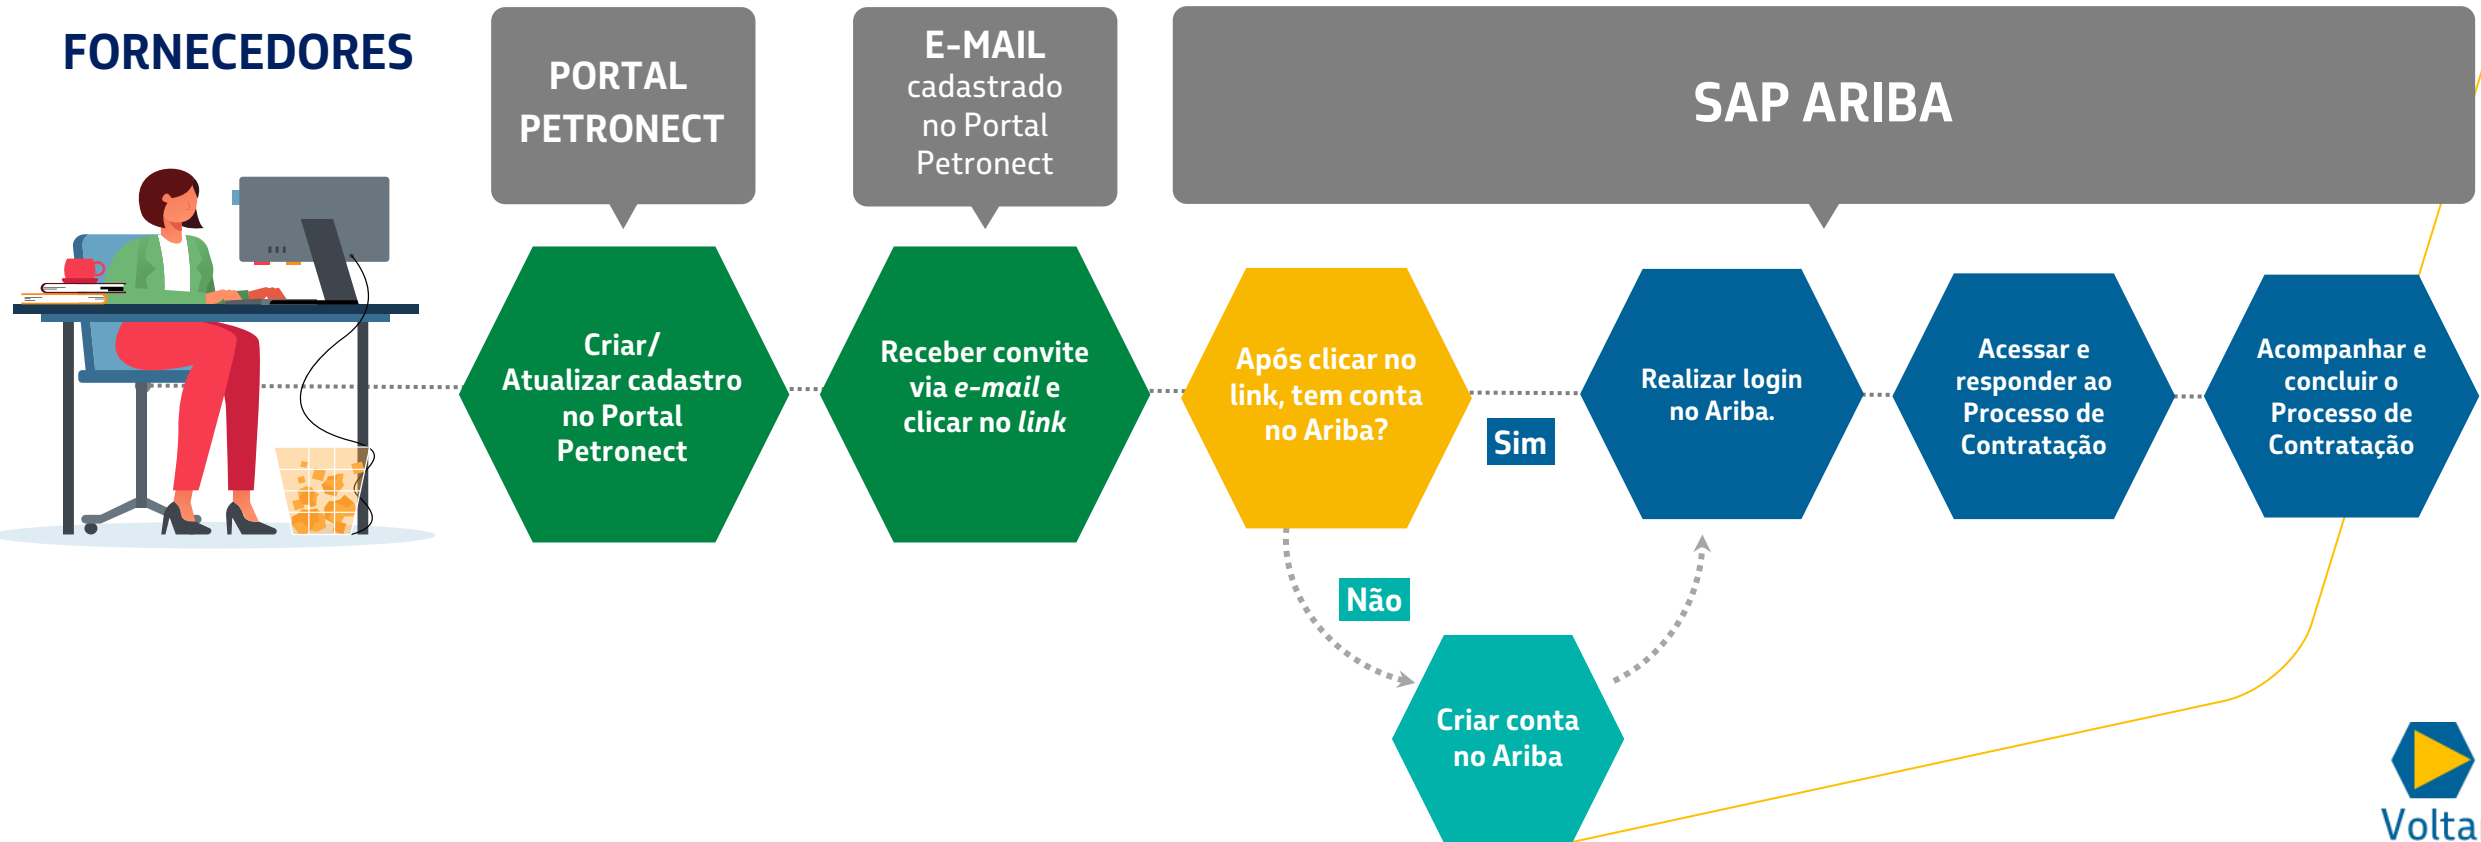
FORNECEDORES

PORTAL PETRONECT

E-MAIL cadastrado no Portal Petronect

SAP ARIBA

Criar/ Atualizar cadastro no Portal Petronect

Receber convite via *e-mail* e clicar no *link*

Após clicar no link, tem conta no Ariba?

Sim

Realizar login no Ariba.

Acessar e responder ao Processo de Contratação

Acompanhar e concluir o Processo de Contratação

Não

Criar conta no Ariba

Volta